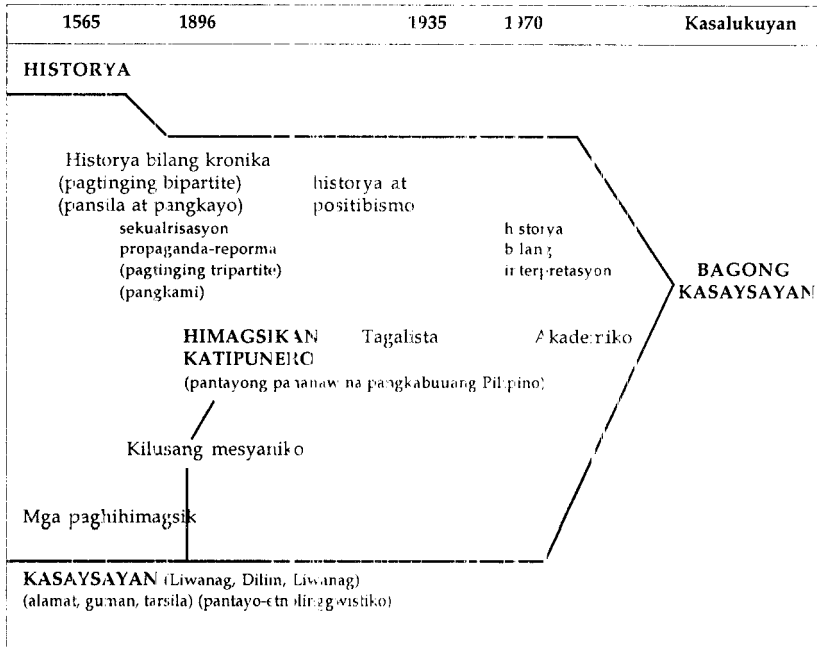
1565 1896 1935 1970 Kasalukuyan

HISTORYA

Historya bilang kronika
(pagtinging bipartite)
(pansila at pangkayo)

historya at positibismo

sekualrisasyon
propaganda-reporma
(pagtinging tripartite)
(pangkami)

historya bilang interpretasyon

BAGONG KASAYSAYAN

HIMAGSIKAN KATIPUNERO

Tagalista

Akademiko

(pantayong pananaw na pangkabuuang Pilipino)

Kilusang mesyaniko

Mga paghihimagsik

KASAYSAYAN (Liwanag, Dilim, Liwanag)
(alamat, gunam, tarsila) (pantayo-etnolinggwistiko)